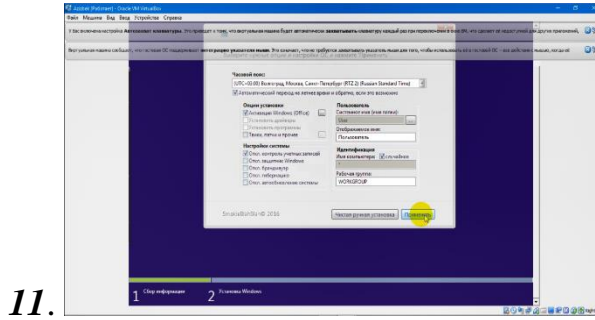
11.

Файл Машина Вид Ввод Устройства Справка

Выберите нужные опции и нажмите ОК и нажмите "Применить"

Часовой пояс

(UTC+03:00) Волгоград, Москва, Санкт-Петербург (RTZ 2) (Russian Standard Time)

Автоматический переход на летнее время и обратно, если это возможно

Опции установки

Активация Windows (Office)

Установить драйверы

Установить программы

Твики, патчи и прочее

Настройки системы

Откл. контроль учетных записей

Откл. защитник Windows

Откл. брандмауэр

Откл. гибернацию

Откл. автообновление системы

Пользователь

Системное имя (имя папки)

User

Отображаемое имя

Пользователь

Идентификация

Имя компьютера

Рабочая группа

WORKGROUP

SmartFix © 2016

Чистая ручная установка

Применить

1 Сбор информации

2 Установка Windows